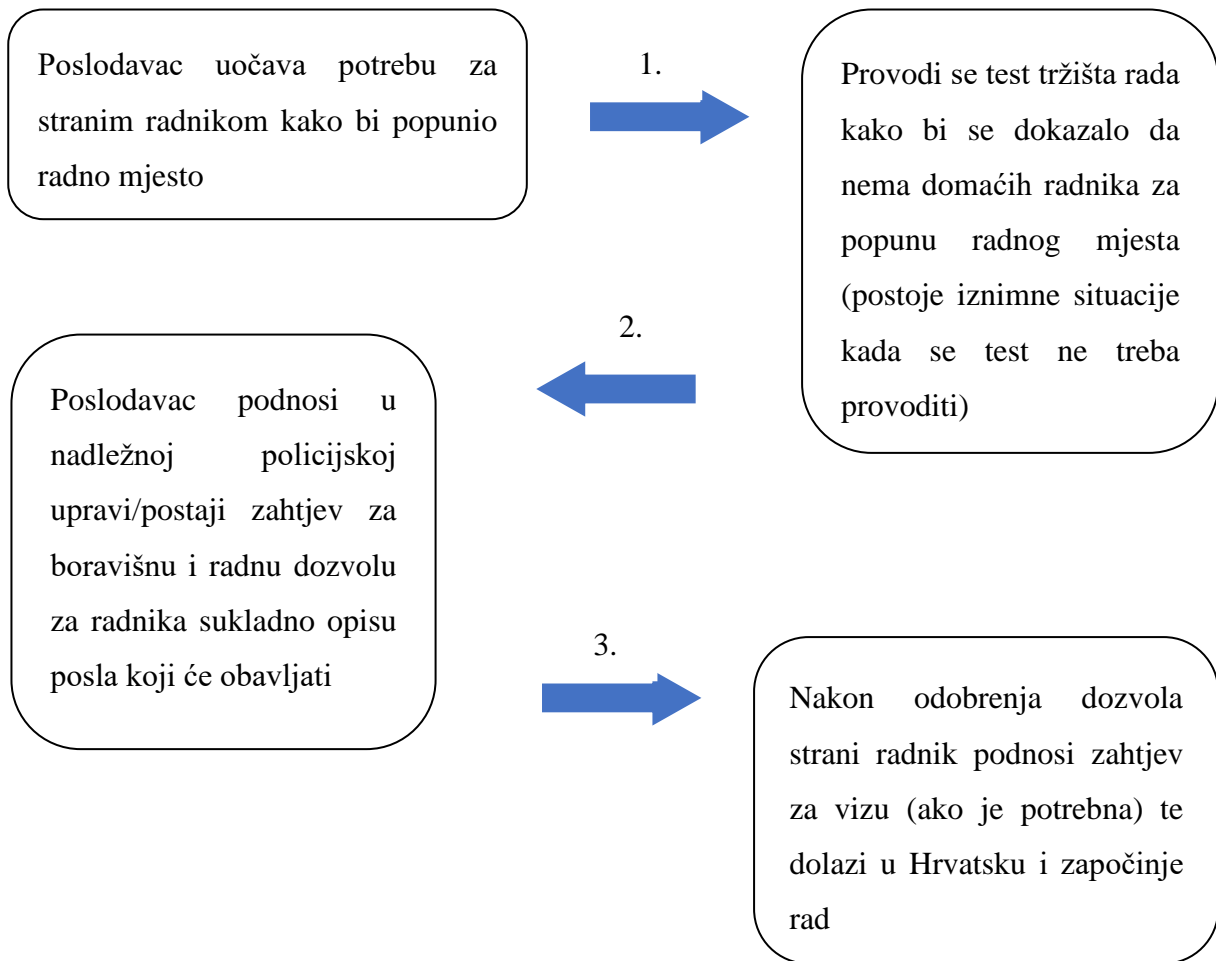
Poslodavac uočava potrebu za stranim radnikom kako bi popunio radno mjesto

1.

Provodi se test tržišta rada kako bi se dokazalo da nema domaćih radnika za popunu radnog mjesta (postoje iznimne situacije kada se test ne treba provoditi)

2.

Poslodavac podnosi u nadležnoj policijskoj upravi/postaji zahtjev za boravišnu i radnu dozvolu za radnika sukladno opisu posla koji će obavljati

3.

Nakon odobrenja dozvola strani radnik podnosi zahtjev za vizu (ako je potrebna) te dolazi u Hrvatsku i započinje rad